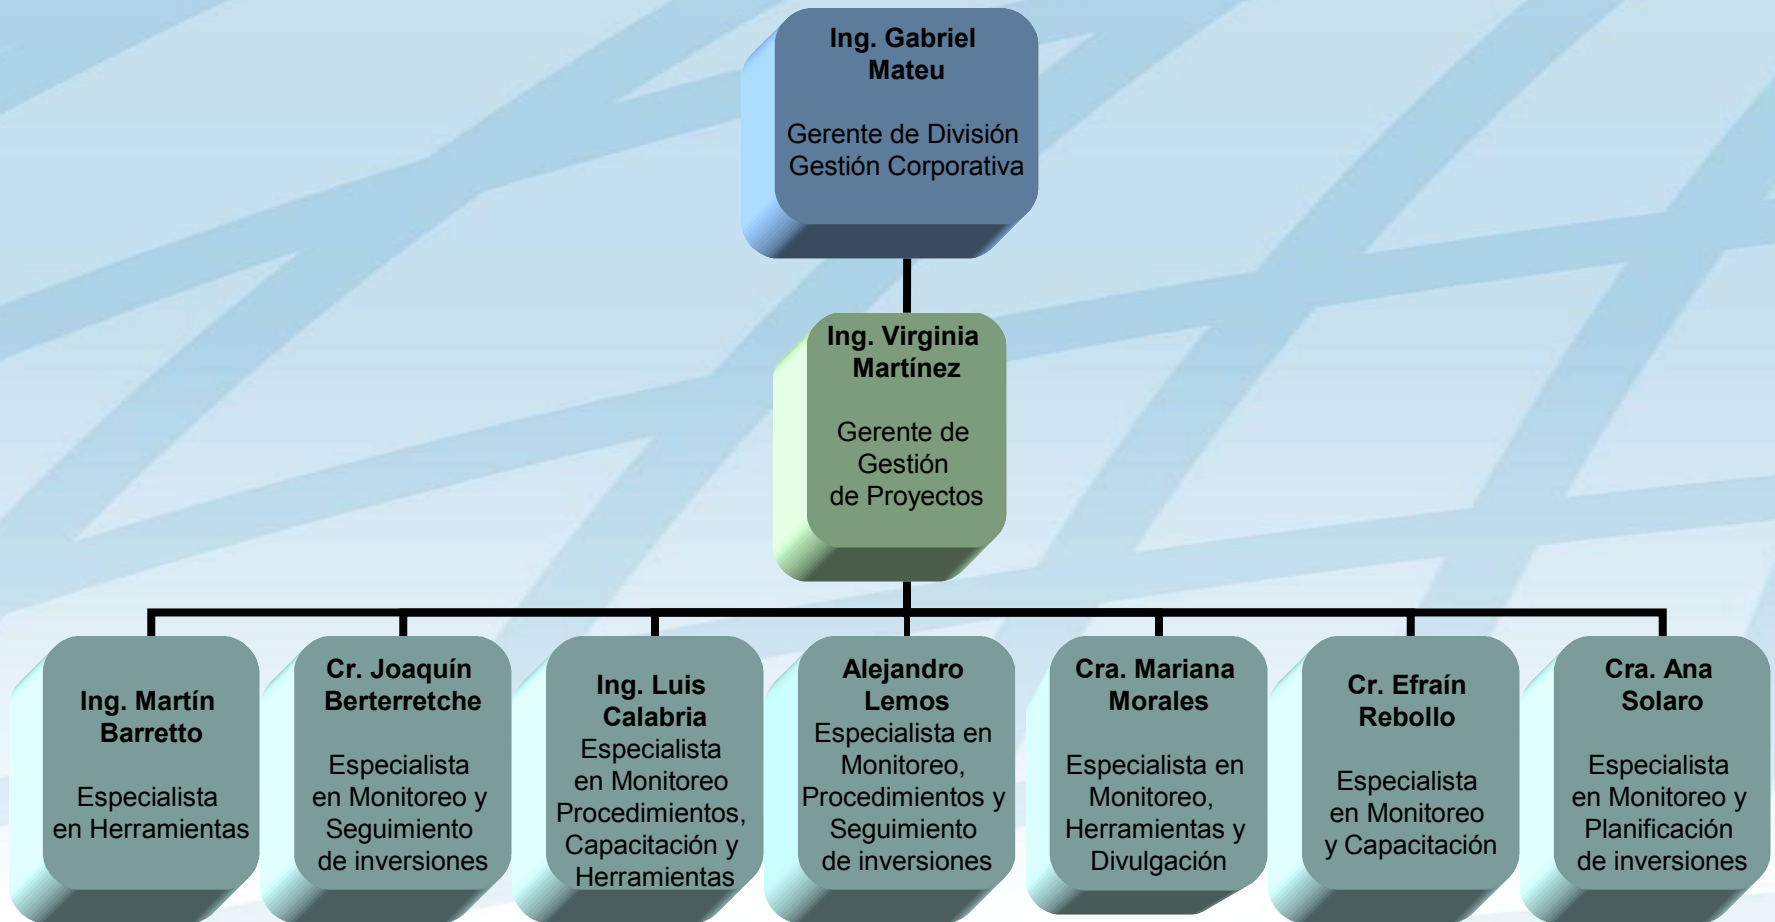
Ing. Gabriel Mateu

Gerente de División Gestión Corporativa

Ing. Virginia Martínez

Gerente de Gestión de Proyectos

Ing. Martín Barretto

Especialista en Herramientas

Cr. Joaquín Berterretche

Especialista en Monitoreo y Seguimiento de inversiones

Ing. Luis Calabria

Especialista en Monitoreo Procedimientos, Capacitación y Herramientas

Alejandro Lemos

Especialista en Monitoreo, Procedimientos y Seguimiento de inversiones

Cra. Mariana Morales

Especialista en Monitoreo, Herramientas y Divulgación

Cr. Efraín Rebollo

Especialista en Monitoreo y Capacitación

Cra. Ana Solaro

Especialista en Monitoreo y Planificación de inversiones